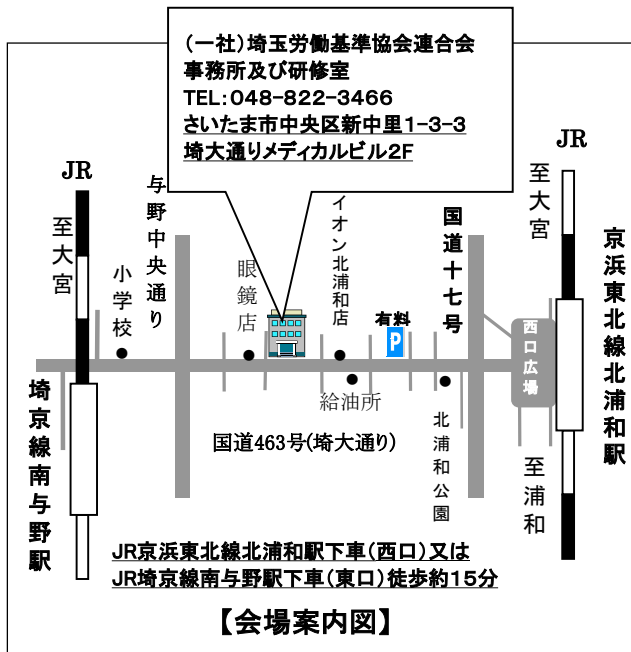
(一社)埼玉労働基準協会連合会
事務所及び研修室
TEL:048-822-3466
さいたま市中央区新中里1-3-3
埼大通りメディカルビル2F

JR
至大宮
埼京線南与野駅

小学校
与野中央通り
眼鏡店
イオン北浦和店
有料
P
国道十七号
給油所
北浦和公園
国道463号(埼大通り)

JR
至大宮
西口広場
京浜東北線北浦和駅
至浦和

JR京浜東北線北浦和駅下車(西口)又は
JR埼京線南与野駅下車(東口)徒歩約15分

【会場案内図】